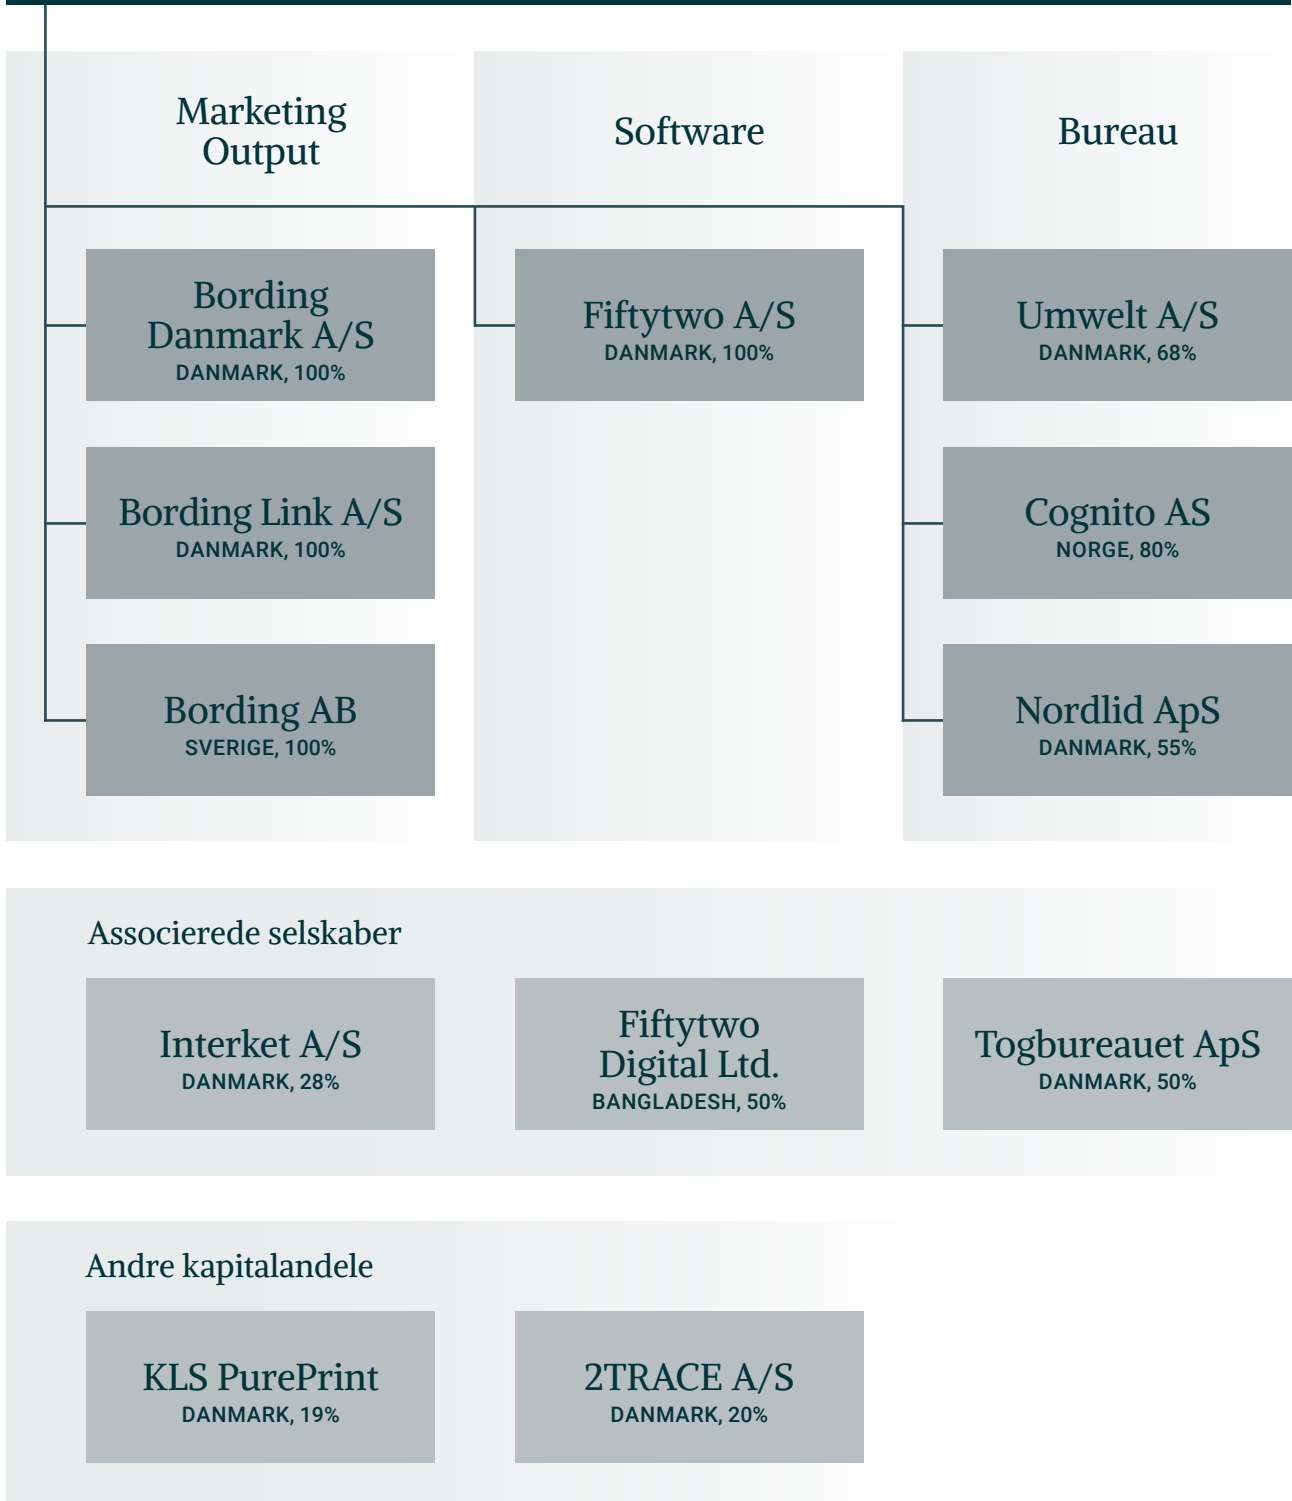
Marketing Output

Software

Bureau

Bording Danmark A/S
DANMARK, 100%

Bording Link A/S
DANMARK, 100%

Bording AB
SVERIGE, 100%

Fiftytwo A/S
DANMARK, 100%

Umwelt A/S
DANMARK, 68%

Cognito AS
NORGE, 80%

Nordlid ApS
DANMARK, 55%

Associerede selskaber

Interket A/S
DANMARK, 28%

Fiftytwo Digital Ltd.
BANGLADESH, 50%

Togbureauet ApS
DANMARK, 50%

Andre kapitalandele

KLS PurePrint
DANMARK, 19%

2TRACE A/S
DANMARK, 20%